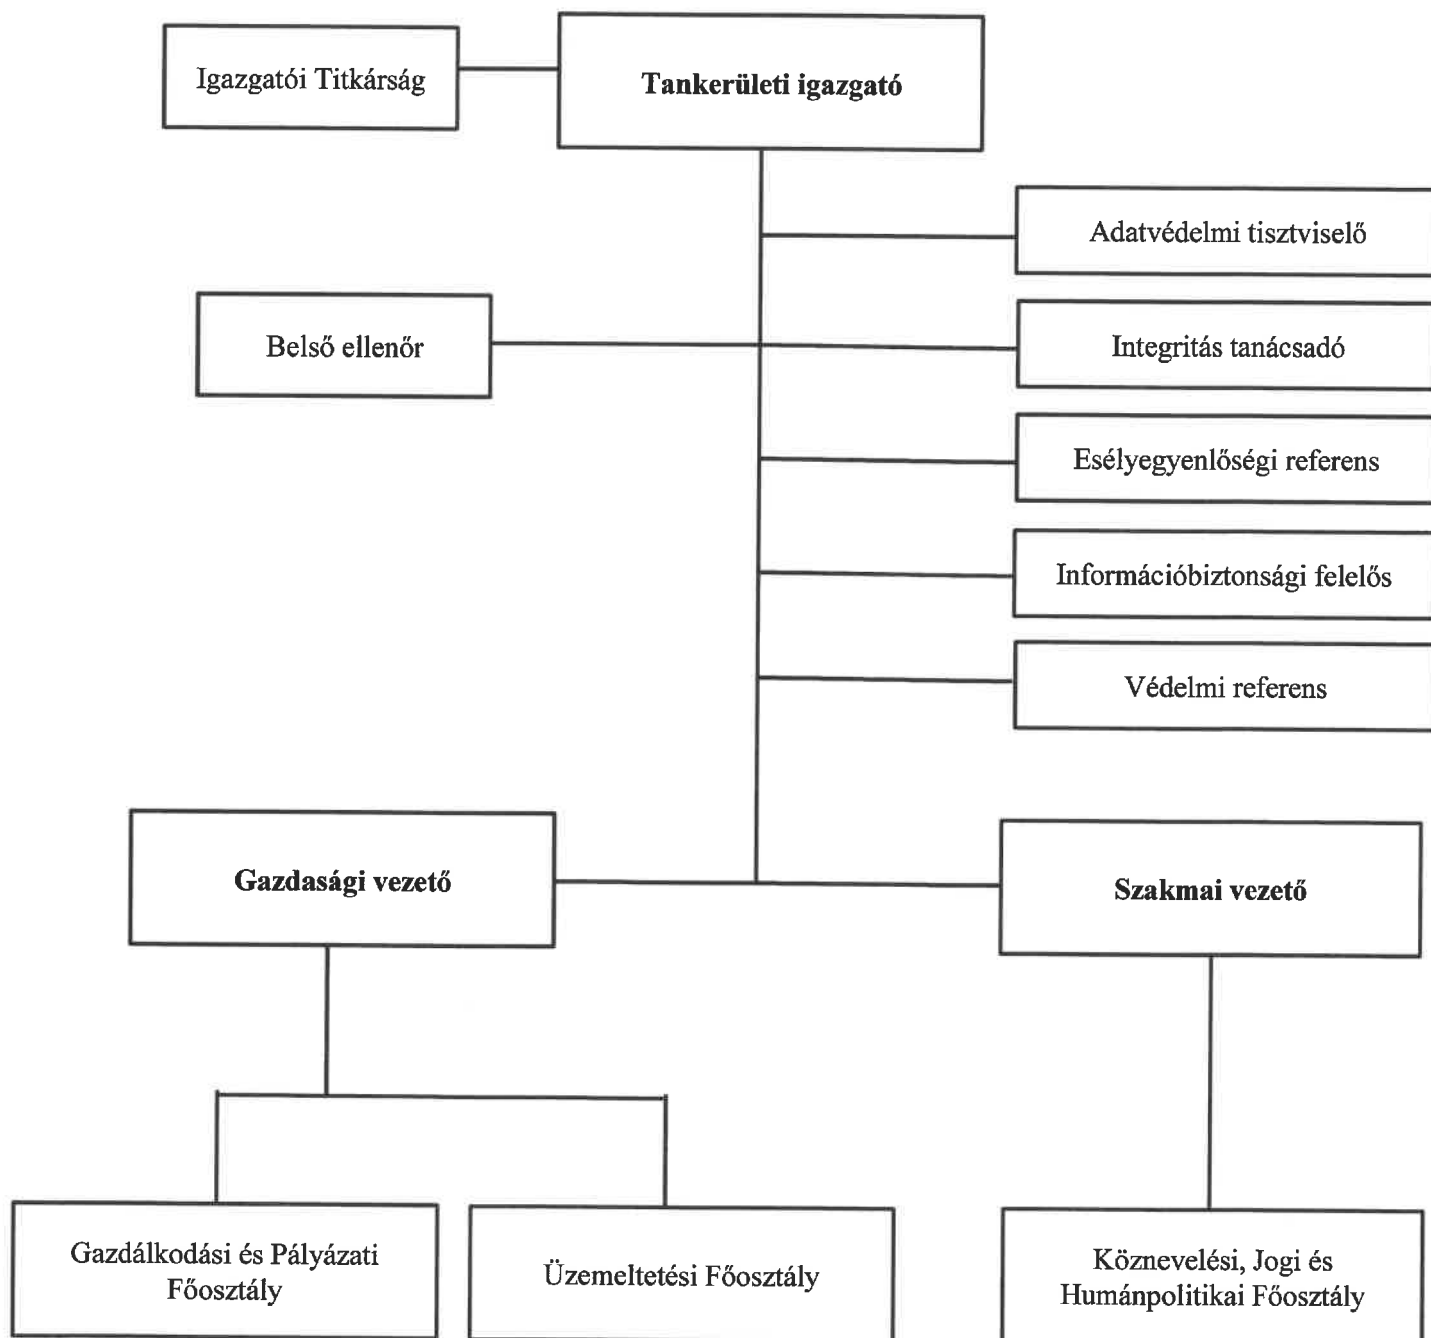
Igazgatói Titkárság

**Tankerületi igazgató**

Adatvédelmi tisztviselő

Belső ellenőr

Integritás tanácsadó

Esélyegyenlőségi referens

Információbiztonsági felelős

Védelmi referens

**Gazdasági vezető**

**Szakmai vezető**

Gazdálkodási és Pályázati Főosztály

Üzemeltetési Főosztály

Köznevelési, Jogi és Humánpolitikai Főosztály